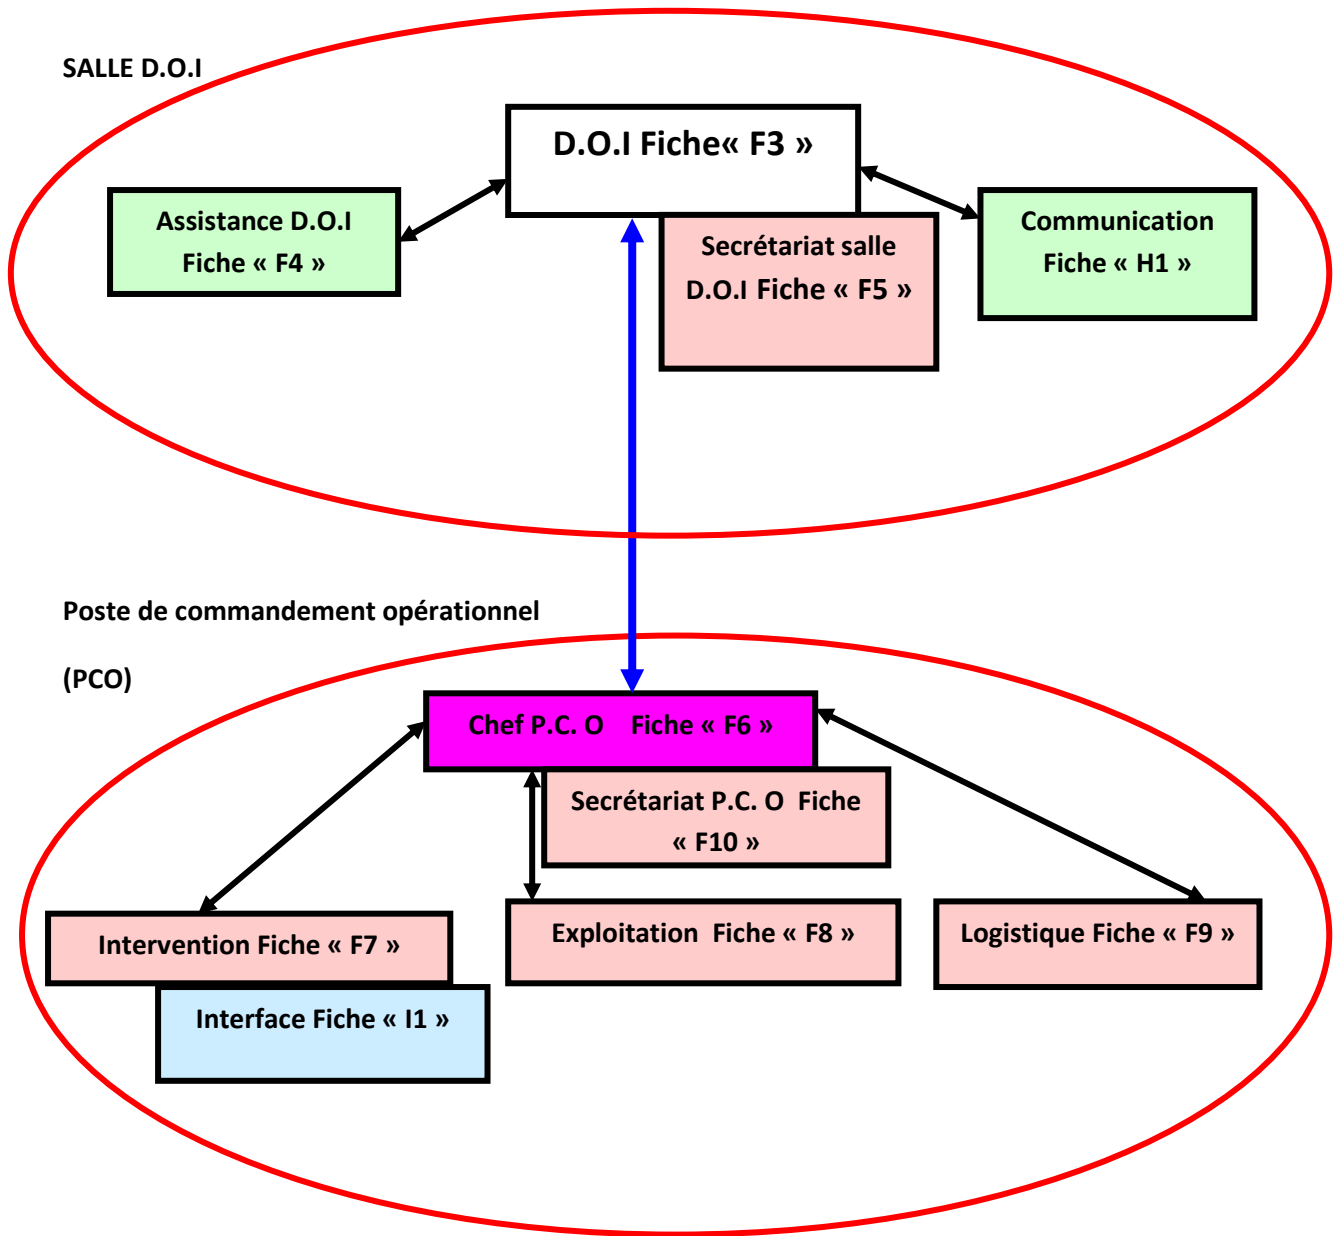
SALLE D.O.I

D.O.I Fiche« F3 »

Assistance D.O.I Fiche « F4 »

Secrétariat salle D.O.I Fiche « F5 »

Communication Fiche « H1 »

Poste de commandement opérationnel

(PCO)

Chef P.C. O Fiche « F6 »

Secrétariat P.C. O Fiche « F10 »

Intervention Fiche « F7 »

Exploitation Fiche « F8 »

Logistique Fiche « F9 »

Interface Fiche « I1 »